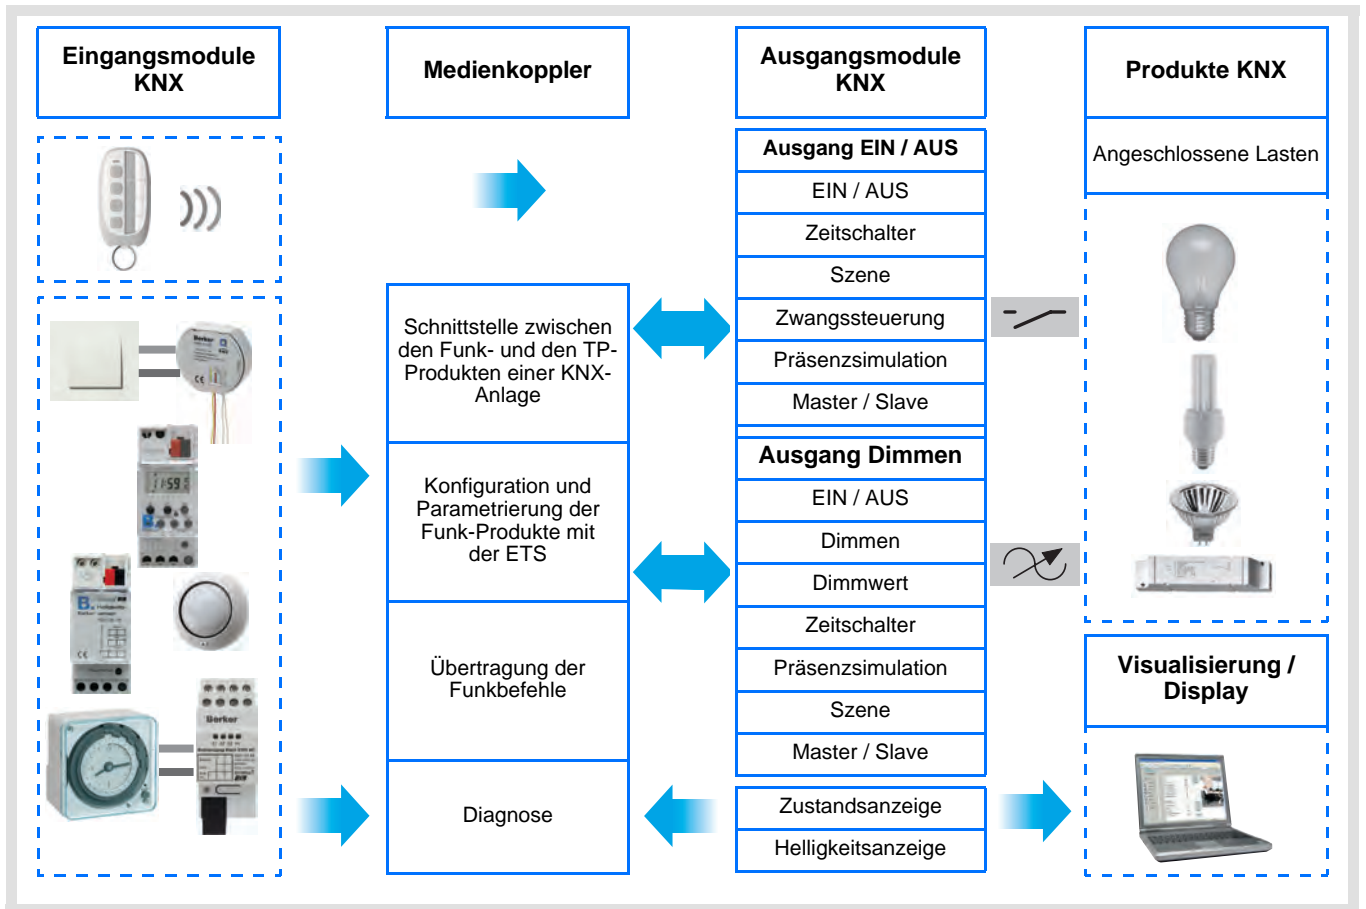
Eingangsmodule KNX

Medienkoppler

Ausgangsmodule KNX

Produkte KNX

Angeschlossene Lasten

Schnittstelle zwischen den Funk- und den TP-Produkten einer KNX-Anlage

Konfiguration und Parametrierung der Funk-Produkte mit der ETS

Übertragung der Funkbefehle

Diagnose

Ausgang EIN / AUS

EIN / AUS

Zeitschalter

Szene

Zwangssteuerung

Präsenzsimulation

Master / Slave

Ausgang Dimmen

EIN / AUS

Dimmen

Dimmwert

Zeitschalter

Präsenzsimulation

Szene

Master / Slave

Zustandsanzeige

Helligkeitsanzeige

Visualisierung / Display